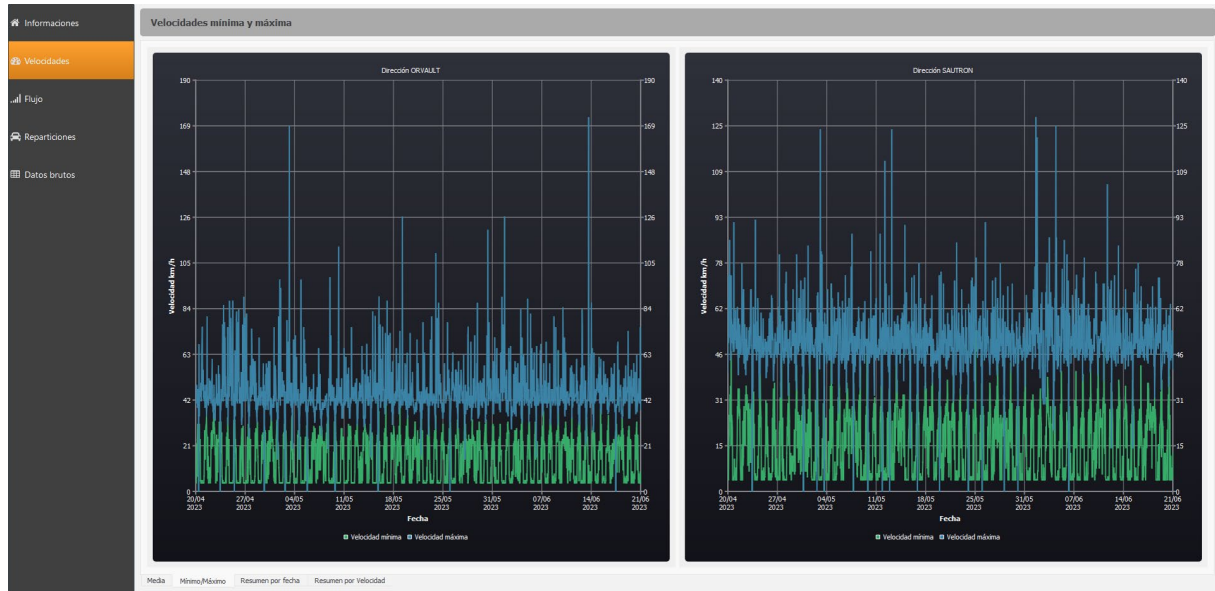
Informaciones
Velocidades
Flujo
Reparticiones
Datos brutos

Velocidades mínima y máxima

Dirección ORVAULT

190 169 148 126 105 84 63 42 21 0

Velocidad km/h

20/04 2023 27/04 2023 04/05 2023 11/05 2023 18/05 2023 25/05 2023 31/05 2023 07/06 2023 14/06 2023 21/06 2023

Fecha

Velocidad mínima Velocidad máxima

Dirección SAUTRON

140 125 109 93 78 62 46 31 15 0

Velocidad km/h

20/04 2023 27/04 2023 04/05 2023 11/05 2023 18/05 2023 25/05 2023 31/05 2023 07/06 2023 14/06 2023 21/06 2023

Fecha

Velocidad mínima Velocidad máxima

Media Mínimo/Máximo Resumen por fecha Resumen por Velocidad